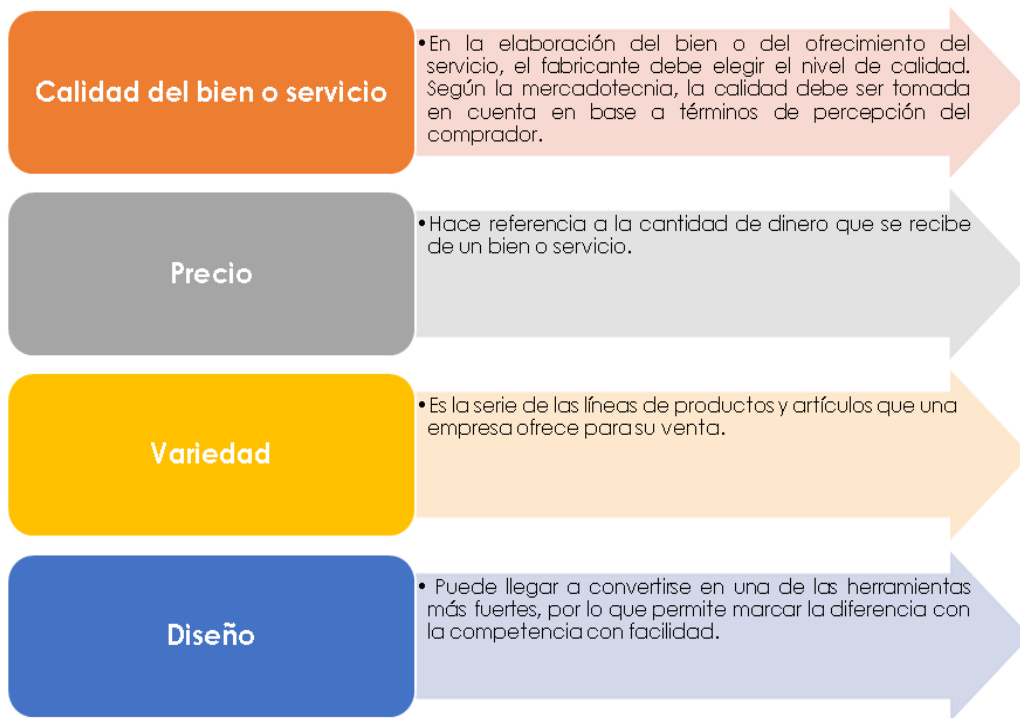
Calidad del bien o servicio

• En la elaboración del bien o del ofrecimiento del servicio, el fabricante debe elegir el nivel de calidad. Según la mercadotecnia, la calidad debe ser tomada en cuenta en base a términos de percepción del comprador.

Precio

• Hace referencia a la cantidad de dinero que se recibe de un bien o servicio.

Variedad

• Es la serie de las líneas de productos y artículos que una empresa ofrece para su venta.

Diseño

• Puede llegar a convertirse en una de las herramientas más fuertes, por lo que permite marcar la diferencia con la competencia con facilidad.